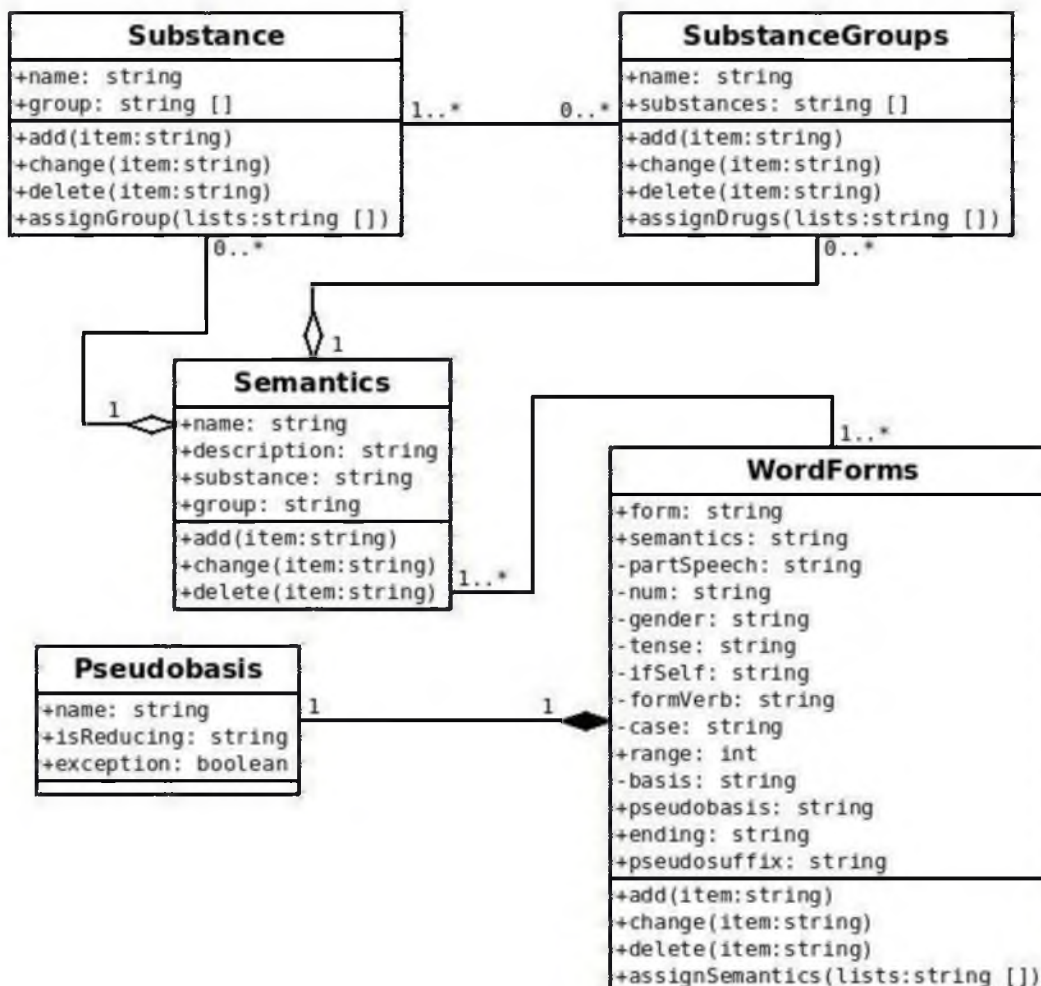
Substance
+name: string
+group: string []
+add(item:string)
+change(item:string)
+delete(item:string)
+assignGroup(lists:string [])

1..*

0..*

SubstanceGroups
+name: string
+substances: string []
+add(item:string)
+change(item:string)
+delete(item:string)
+assignDrugs(lists:string [])

0..*

0..*

1

1

Semantics
+name: string
+description: string
+substance: string
+group: string
+add(item:string)
+change(item:string)
+delete(item:string)

1..*

1..*

WordForms
+form: string
+semantics: string
-partSpeech: string
-num: string
-gender: string
-tense: string
-ifSelf: string
-formVerb: string
-case: string
+range: int
-basis: string
+pseudobasis: string
+ending: string
+pseudosuffix: string
+add(item:string)
+change(item:string)
+delete(item:string)
+assignSemantics(lists:string [])

Pseudobasis
+name: string
+isReducing: string
+exception: boolean

1

1